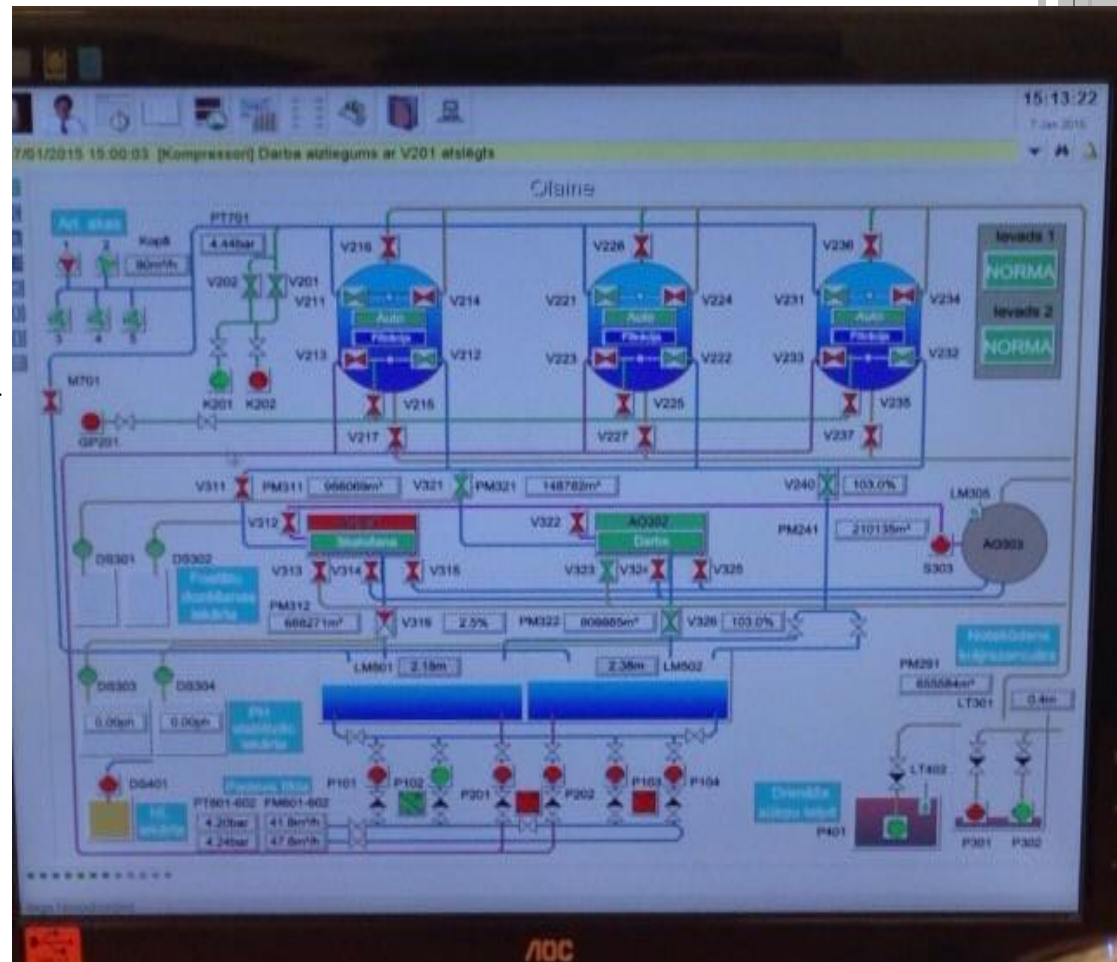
15:13:22
7 Jan 2015

7/01/2015 15:00:03 [Kompressori] Darba aizliegums ar V201 atslēgts

Olaine

Art. akas
1 2 Kopā 90m³/h
3 4 5

PT701
4.44bar
V202 V201
V211
K201 K202
M701
GP201

V216
V214
Auto
Filtrācija
V213 V212
V215
V217

V226
V221 V224
Auto
Filtrācija
V223 V222
V225
V227

V236
V231 V234
Auto
Filtrācija
V233 V232
V235
V237

Ievads 1
NORMA
Ievads 2
NORMA

V311 PM311 956069m³ V321 PM321 148782m³
V240 103.0%
LM305
V312
Skalošana
V322 AO302 Darbs
PM241 210135m³
AO303
S303
DS301 DS302
V313 V314 V315
V323 V324 V325
PM312
668271m³
V316 2.5% PM322 809865m³ V326 103.0%

LM501 2.15m
2.38m LM502
PM201
855584m³
LT301
0.4m
DS303 DS304
0.00ph 0.00ph
PH
DS401
PT601-602 FM601-602
4.20bar 41.8m³/h
4.24bar 47.8m³/h
P101 P102 P201 P202 P103 P104
LT402
P401
P301 P302

AOC